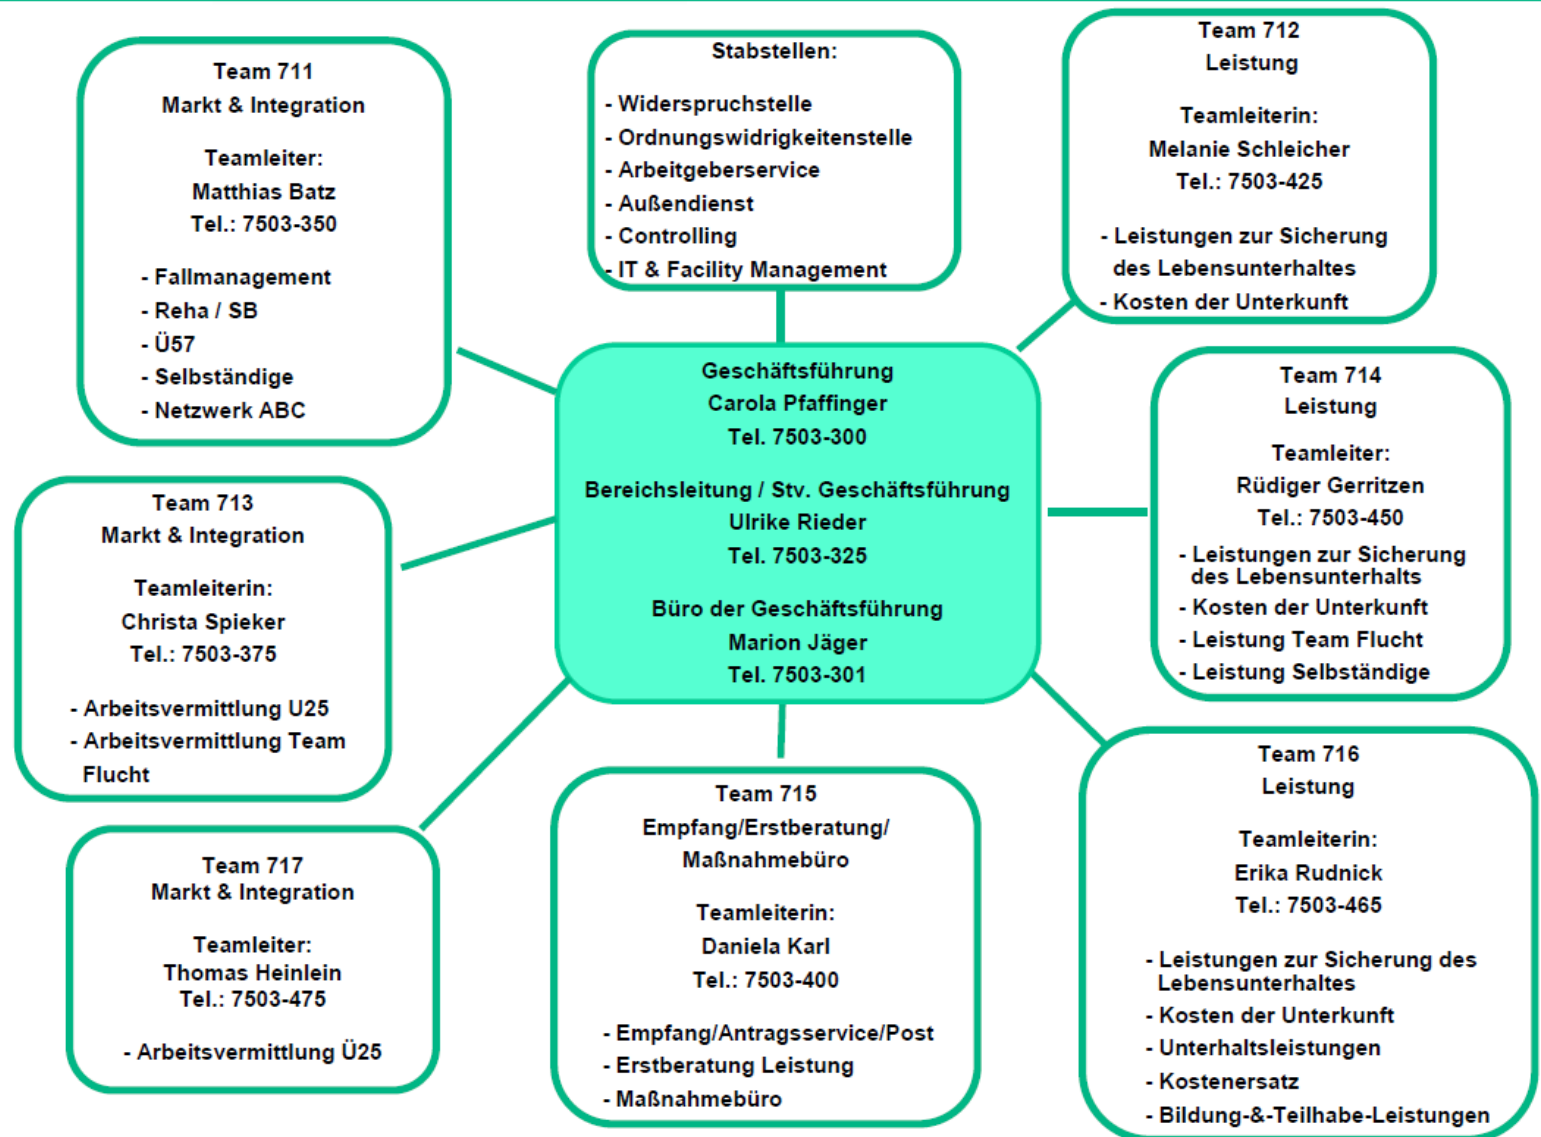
Team 711
Markt & Integration

Teamleiter:
Matthias Batz
Tel.: 7503-350

- Fallmanagement
- Reha / SB
- Ü57
- Selbständige
- Netzwerk ABC

Stabstellen:

- Widerspruchstelle
- Ordnungswidrigkeitenstelle
- Arbeitgeberservice
- Außendienst
- Controlling
- IT & Facility Management

Team 712
Leistung

Teamleiterin:
Melanie Schleicher
Tel.: 7503-425

- Leistungen zur Sicherung des Lebensunterhaltes
- Kosten der Unterkunft

Geschäftsführung
Carola Pfaffinger
Tel. 7503-300

Bereichsleitung / Stv. Geschäftsführung
Ulrike Rieder
Tel. 7503-325

Büro der Geschäftsführung
Marion Jäger
Tel. 7503-301

Team 714
Leistung

Teamleiter:
Rüdiger Gerritzen
Tel.: 7503-450

- Leistungen zur Sicherung des Lebensunterhalts
- Kosten der Unterkunft
- Leistung Team Flucht
- Leistung Selbständige

Team 713
Markt & Integration

Teamleiterin:
Christa Spieker
Tel.: 7503-375

- Arbeitsvermittlung U25
- Arbeitsvermittlung Team Flucht

Team 717
Markt & Integration

Teamleiter:
Thomas Heinlein
Tel.: 7503-475

- Arbeitsvermittlung Ü25

Team 715
Empfang/Erstberatung/
Maßnahmebüro

Teamleiterin:
Daniela Karl
Tel.: 7503-400

- Empfang/Antragsservice/Post
- Erstberatung Leistung
- Maßnahmebüro

Team 716
Leistung

Teamleiterin:
Erika Rudnick
Tel.: 7503-465

- Leistungen zur Sicherung des Lebensunterhaltes
- Kosten der Unterkunft
- Unterhaltsleistungen
- Kostenersatz
- Bildung-&-Teilhabe-Leistungen